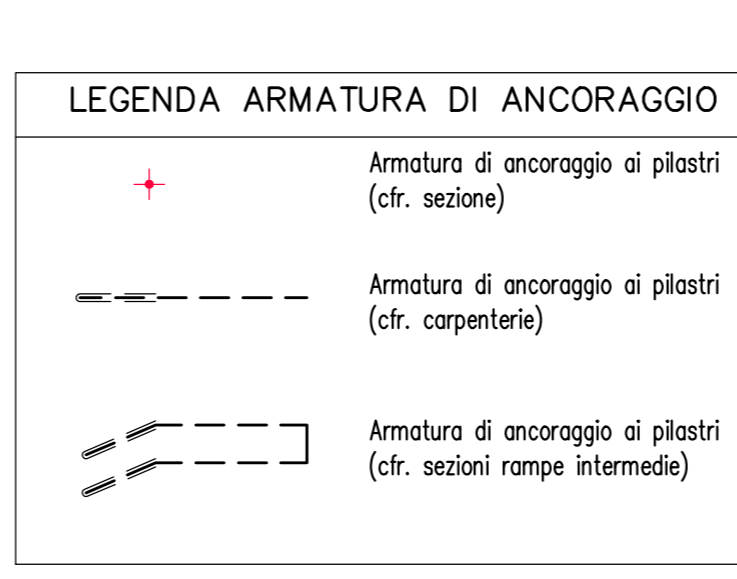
LEGENDA ARMATURA DI ANCORAGGIO

Armatura di ancoraggio ai pilastri (cfr. sezione)

Armatura di ancoraggio ai pilastri (cfr. carpenterie)

Armatura di ancoraggio ai pilastri (cfr. sezioni rampe intermedie)